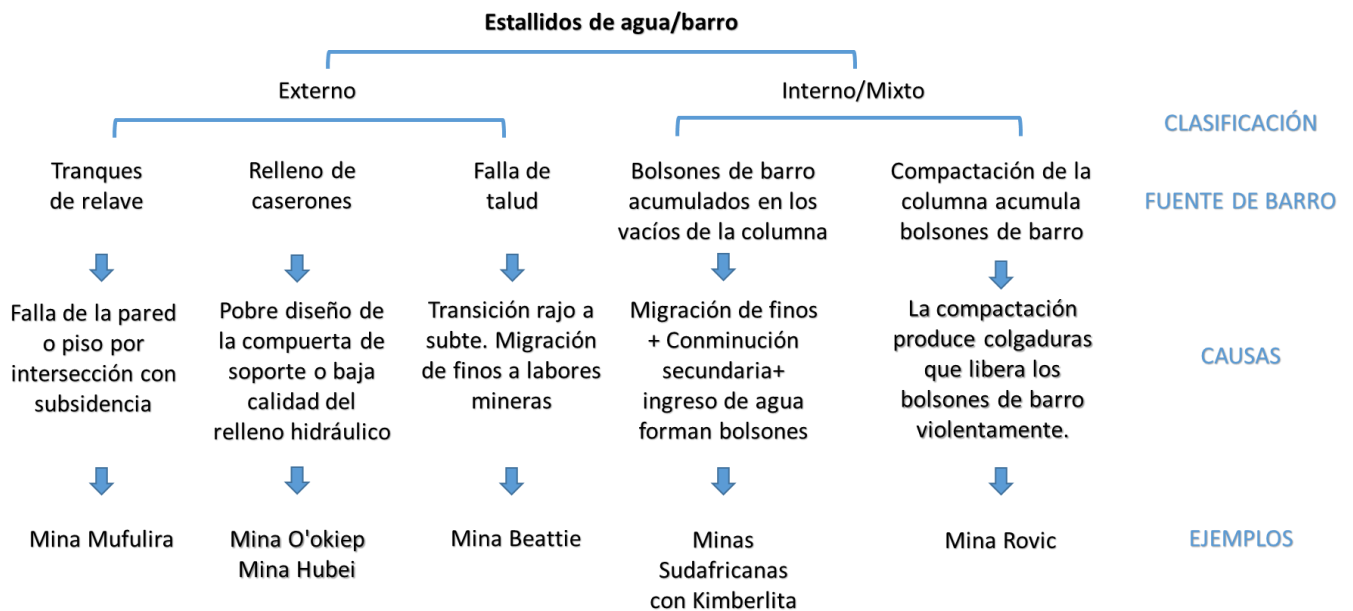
Estallidos de agua/barro

Externo

Interno/Mixto

CLASIFICACIÓN

Tranques de relave

Relleno de caserones

Falla de talud

Bolsones de barro acumulados en los vacíos de la columna

Compactación de la columna acumula bolsones de barro

FUENTE DE BARRO

Falla de la pared o piso por intersección con subsidencia

Pobre diseño de la compuerta de soporte o baja calidad del relleno hidráulico

Transición rajo a subte. Migración de finos a labores mineras

Migración de finos + Conminución secundaria+ ingreso de agua forman bolsones

La compactación produce colgaduras que libera los bolsones de barro violentamente.

CAUSAS

Mina Mufulira

Mina O'okiep
Mina Hubei

Mina Beattie

Minas Sudafricanas con Kimberlita

Mina Rovic

EJEMPLOS